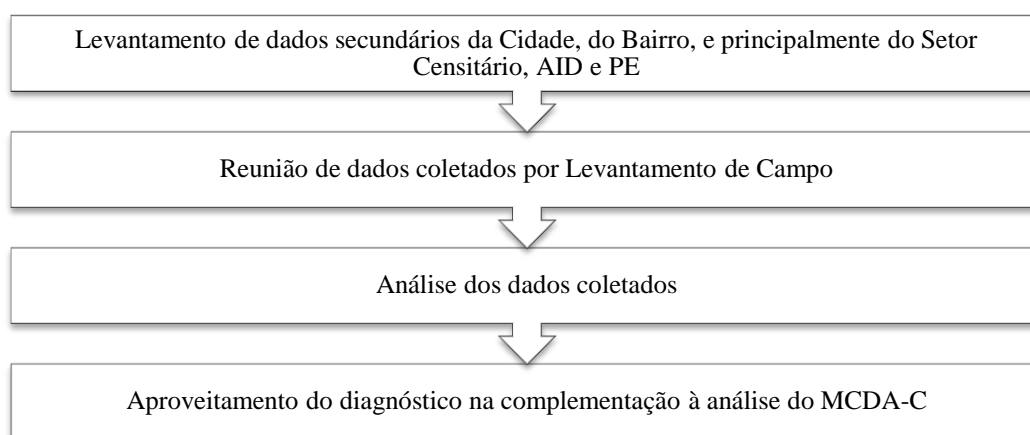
Levantamento de dados secundários da Cidade, do Bairro, e principalmente do Setor Censitário, AID e PE

Reunião de dados coletados por Levantamento de Campo

Análise dos dados coletados

Aproveitamento do diagnóstico na complementação à análise do MCDA-C